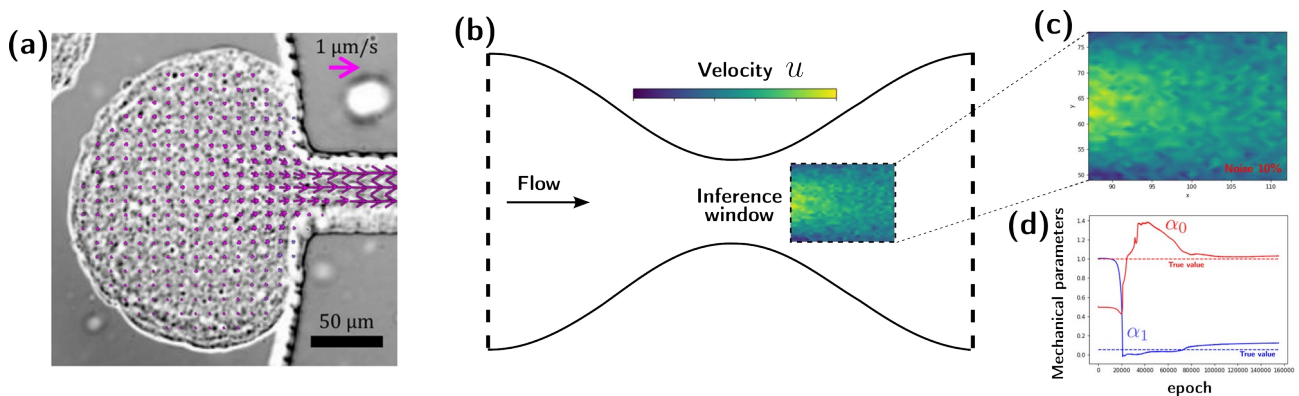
(a)
1 μm/s
50 μm

(b)
Velocity $u$
Flow
Inference window

(c)
75
70
65
60
55
50
y
90
95
100
105
110
x
Noise 10%

(d)
Mechanical parameters
1.4
1.2
1.0
0.8
0.6
0.4
0.2
0.0
$\alpha_0$
True value
$\alpha_1$
True value
0
20000
40000
60000
80000
100000
120000
140000
160000
epoch